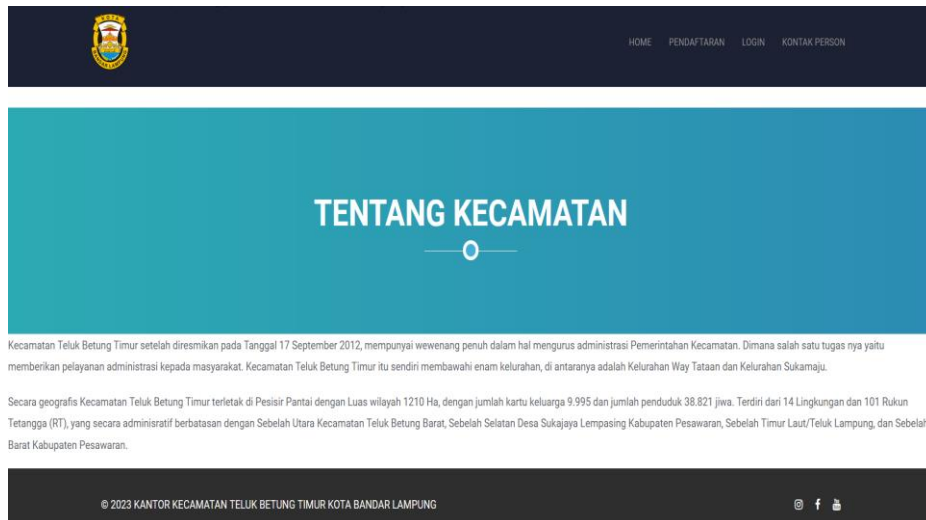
HOME PENDAFTARAN LOGIN KONTAK PERSON

TENTANG KECAMATAN

Kecamatan Teluk Betung Timur setelah diresmikan pada Tanggal 17 September 2012, mempunyai wewenang penuh dalam hal mengurus administrasi Pemerintahan Kecamatan. Dimana salah satu tugas nya yaitu memberikan pelayanan administrasi kepada masyarakat. Kecamatan Teluk Betung Timur itu sendiri membawahi enam kelurahan, di antaranya adalah Kelurahan Way Tataan dan Kelurahan Sukamaju.

Secara geografis Kecamatan Teluk Betung Timur terletak di Pesisir Pantai dengan Luas wilayah 1210 Ha, dengan jumlah kartu keluarga 9.995 dan jumlah penduduk 38.821 jiwa. Terdiri dari 14 Lingkungan dan 101 Rukun Tetangga (RT), yang secara adminisratif berbatasan dengan Sebelah Utara Kecamatan Teluk Betung Barat, Sebelah Selatan Desa Sukajaya Lempasing Kabupaten Pesawaran, Sebelah Timur Laut/Teluk Lampung, dan Sebelah Barat Kabupaten Pesawaran.

© 2023 KANTOR KECAMATAN TELUK BETUNG TIMUR KOTA BANDAR LAMPUNG